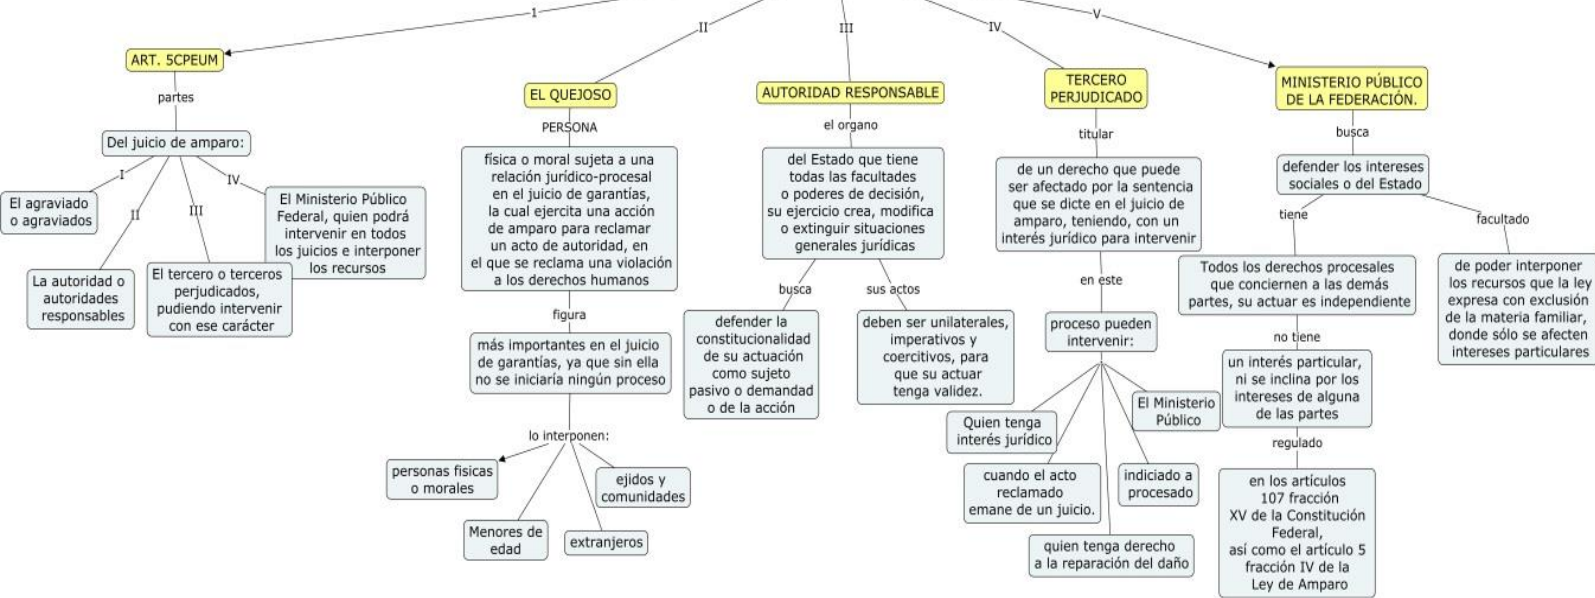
I

II

III

IV

V

ART. 5CPEUM

partes

Del juicio de amparo:

I

II

III

IV

El agraviado o agraviados

La autoridad o autoridades responsables

El tercero o terceros perjudicados, pudiendo intervenir con ese carácter

El Ministerio Público Federal, quien podrá intervenir en todos los juicios e interponer los recursos

EL QUEJOSO

PERSONA

física o moral sujeta a una relación jurídico-procesal en el juicio de garantías, la cual ejercita una acción de amparo para reclamar un acto de autoridad, en el que se reclama una violación a los derechos humanos

figura

más importantes en el juicio de garantías, ya que sin ella no se iniciaría ningún proceso

lo interponen:

personas fisicas o morales

Menores de edad

extranjeros

ejidos y comunidades

AUTORIDAD RESPONSABLE

el organo

del Estado que tiene todas las facultades o poderes de decisión, su ejercicio crea, modifica o extinguir situaciones generales jurídicas

busca

defender la constitucionalidad de su actuación como sujeto pasivo o demandad o de la acción

sus actos

deben ser unilaterales, imperativos y coercitivos, para que su actuar tenga validez.

TERCERO PERJUDICADO

titular

de un derecho que puede ser afectado por la sentencia que se dicte en el juicio de amparo, teniendo, con un interés jurídico para intervenir

en este

proceso pueden intervenir:

Quien tenga interés jurídico

cuando el acto reclamado emane de un juicio.

quien tenga derecho a la reparación del daño

indiciado a procesado

El Ministerio Público

MINISTERIO PÚBLICO DE LA FEDERACIÓN.

busca

defender los intereses sociales o del Estado

tiene

Todos los derechos procesales que conciernen a las demás partes, su actuar es independiente

no tiene

un interés particular, ni se inclina por los intereses de alguna de las partes

regulado

en los artículos 107 fracción XV de la Constitución Federal, así como el artículo 5 fracción IV de la Ley de Amparo

facultado

de poder interponer los recursos que la ley expresa con exclusión de la materia familiar, donde sólo se afecten intereses particulares